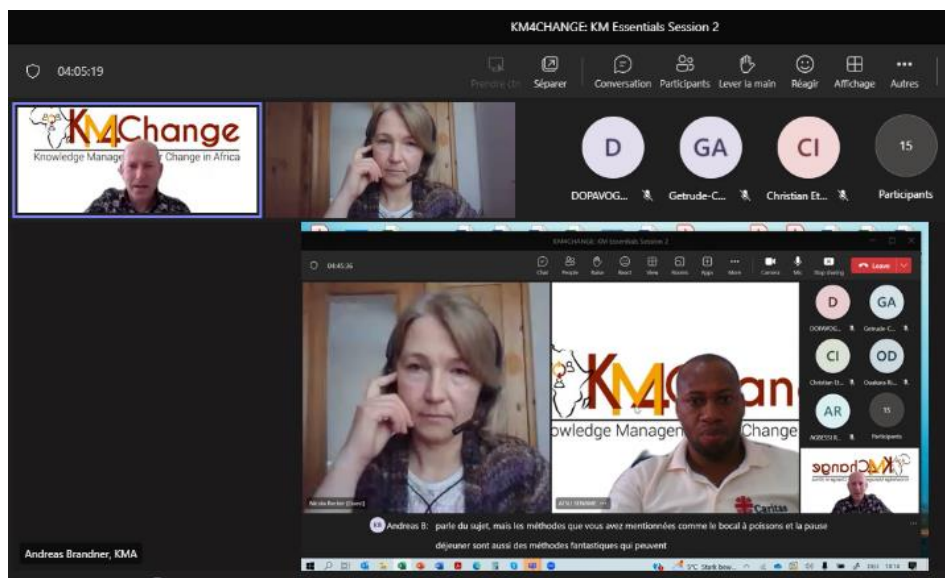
KM4CHANGE: KM Essentials Session 2

04:05:19

Prendre (le) Séparer Conversation Participants Lever la main Réagir Affichage Autres

KM4Change
Knowledge Management for Change in Africa

D DOPAVOG...
GA Getrude-C...
CI Christian Et...
15 Participants

KM4CHANGE: KM Essentials Session 2

04:45:36

Chat People Raise React View Rooms Apps More Camera Mic Stop sharing Leave

D DOPAVOG...
GA Getrude C...
CI Christian D...
OD Osakura R...
AR AGBESSI R...
15 Participants

KM4Change
Knowledge Managem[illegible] Change

Nicola Becker (Guest)

Caritas

EB Andreas B: parle du sujet, mais les méthodes que vous avez mentionnées comme le bocal à poissons et la pause déjeuner sont aussi des méthodes fantastiques qui peuvent

Andreas Brandner, KMA

5°C Stark bew...